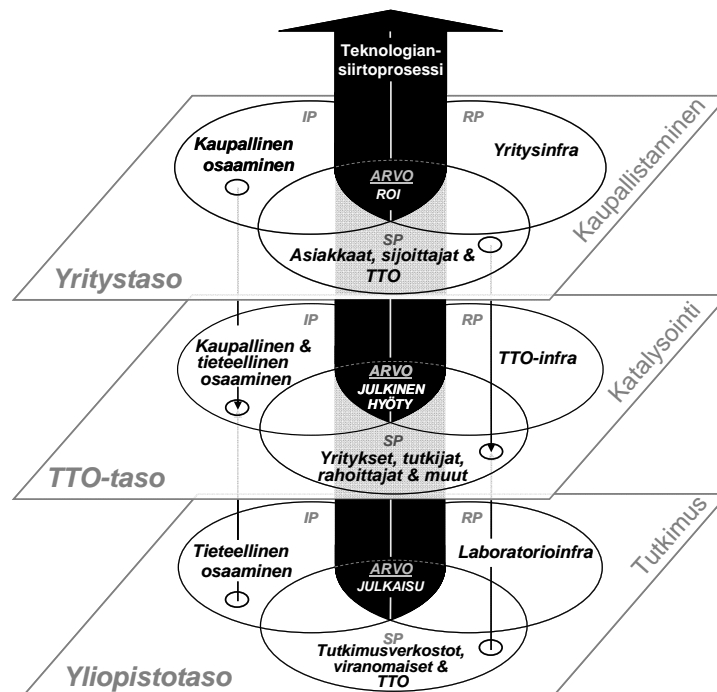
Teknologiansiirtoprosessi

IP
RP
Kaupallinen osaaminen
Yritysinfra
ARVO
ROI
SP
Asiakkaat, sijoittajat & TTO
Kaupallistaminen
Yritystaso

IP
RP
Kaupallinen & tieteellinen osaaminen
TTO-infra
ARVO
JULKINEN HYÖTY
SP
Yritykset, tutkijat, rahoittajat & muut
Katalysointi
TTO-taso

IP
RP
Tieteellinen osaaminen
Laboratorioinfra
ARVO
JULKAISU
SP
Tutkimusverkostot, viranomaiset & TTO
Tutkimus
Yliopistotaso